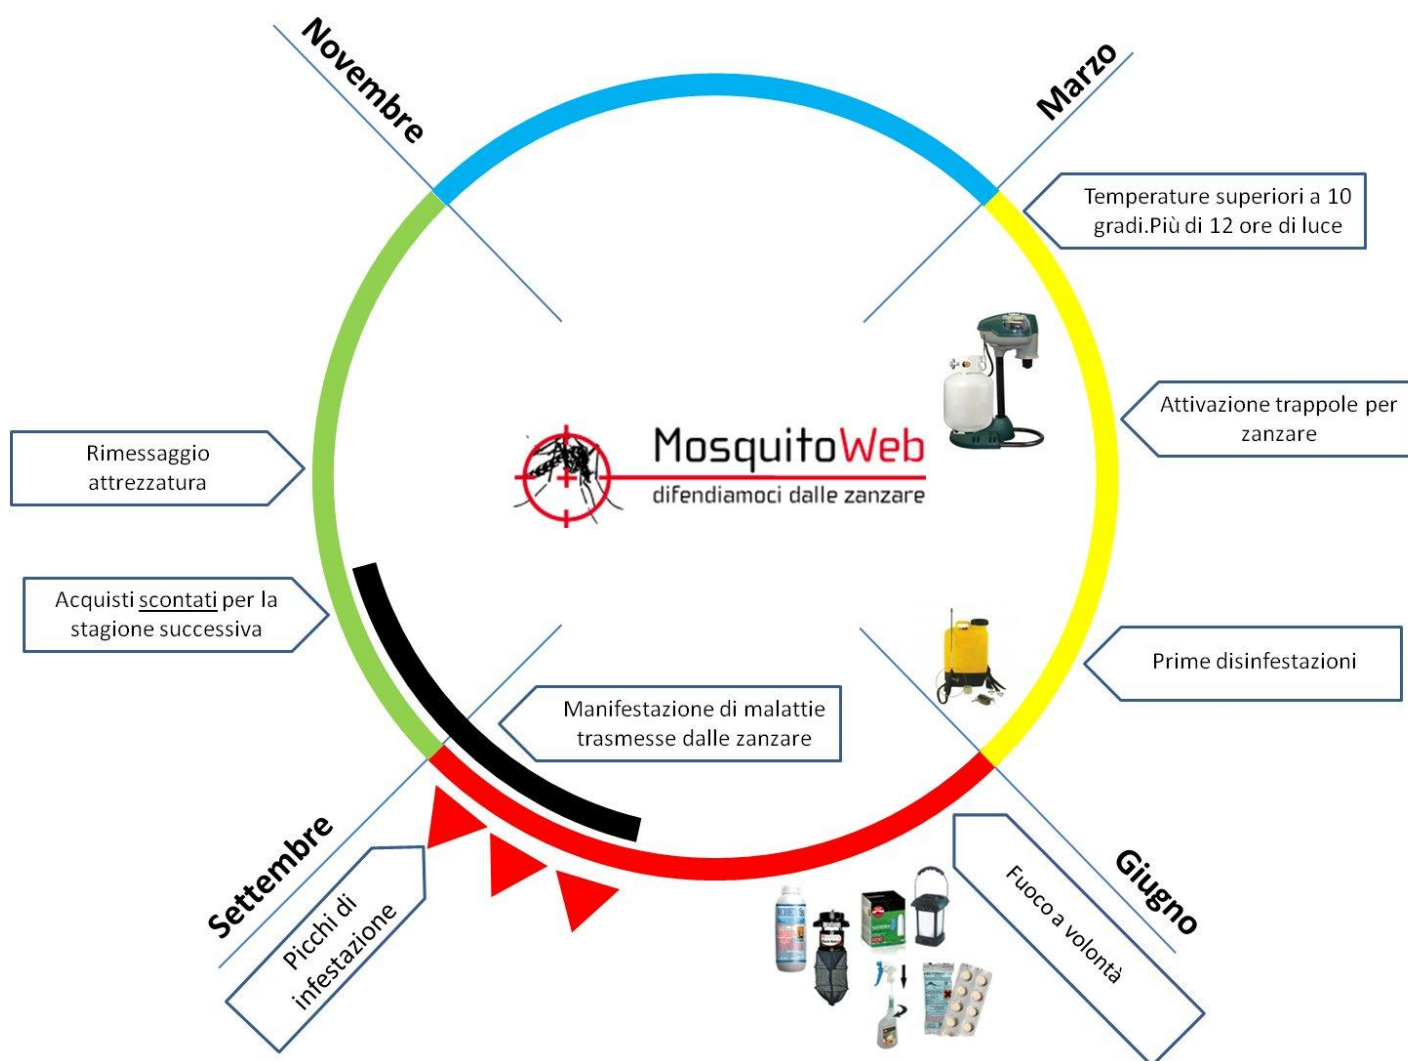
Novembre

Marzo

Temperature superiori a 10 gradi.Più di 12 ore di luce

Attivazione trappole per zanzare

Rimessaggio attrezzatura

MosquitoWeb
difendiamoci dalle zanzare

Acquisti scontati per la stagione successiva

Prime disinfestazioni

Manifestazione di malattie trasmesse dalle zanzare

Settembre

Picchi di infestazione

Fuoco a volontà

Giugno